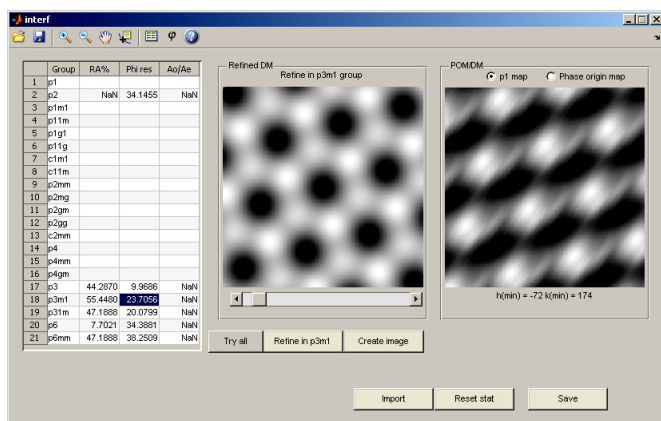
interf

|  | Group | RA% | Phi res | Ao/Ae |
|---|---|---|---|---|
| 1 | p1 |  |  |  |
| 2 | p2 | NaN | 34.1455 | NaN |
| 3 | p1m1 |  |  |  |
| 4 | p11m |  |  |  |
| 5 | p1g1 |  |  |  |
| 6 | p11g |  |  |  |
| 7 | c1m1 |  |  |  |
| 8 | c11m |  |  |  |
| 9 | p2mm |  |  |  |
| 10 | p2mg |  |  |  |
| 11 | p2gm |  |  |  |
| 12 | p2gg |  |  |  |
| 13 | c2mm |  |  |  |
| 14 | p4 |  |  |  |
| 15 | p4mm |  |  |  |
| 16 | p4gm |  |  |  |
| 17 | p3 | 44.2870 | 9.9686 | NaN |
| 18 | p3m1 | 55.4480 | 23.7056 | NaN |
| 19 | p31m | 47.1888 | 20.0799 | NaN |
| 20 | p6 | 7.7021 | 34.3881 | NaN |
| 21 | p6mm | 47.1888 | 38.2509 | NaN |

Refined DM
Refine in p3m1 group

POM/DM
p1 map
Phase origin map

h(min) = -72 k(min) = 174

Try all
Refine in p3m1
Create image

Import
Reset stat
Save